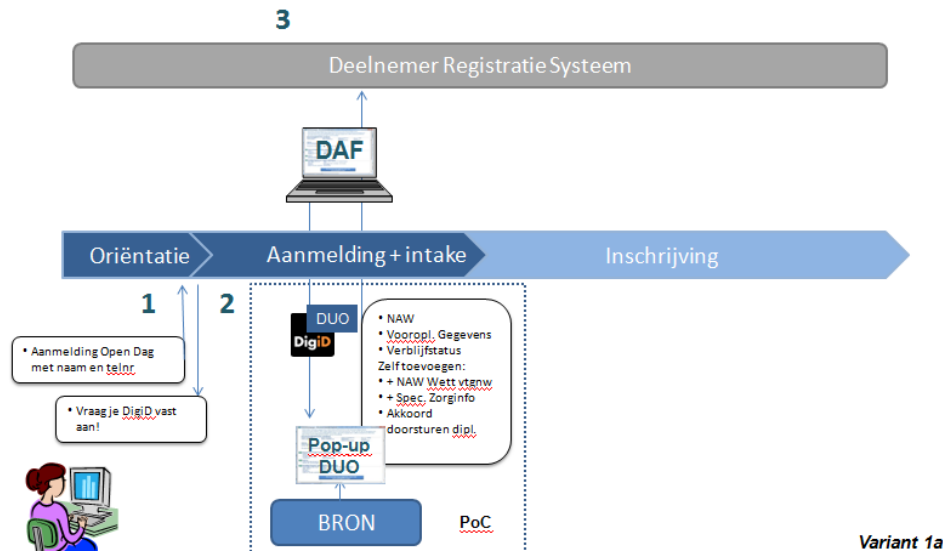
3

Deelnemer Registratie Systeem

DAF

Oriëntatie

Aanmelding + intake

Inschrijving

1

2

DUO

DigiD

• NAW
• Vooropl. Gegevens
• Verblijfstatus
Zelf toevoegen:
• + NAW Wett vtgnw
• + Spec. Zorginfo
• Akkoord doorsturen dipl.

• Aanmelding Open Dag met naam en telnr

• Vraag je DigiD vast aan!

Pop-up DUO

BRON

PoC

Variant 1a